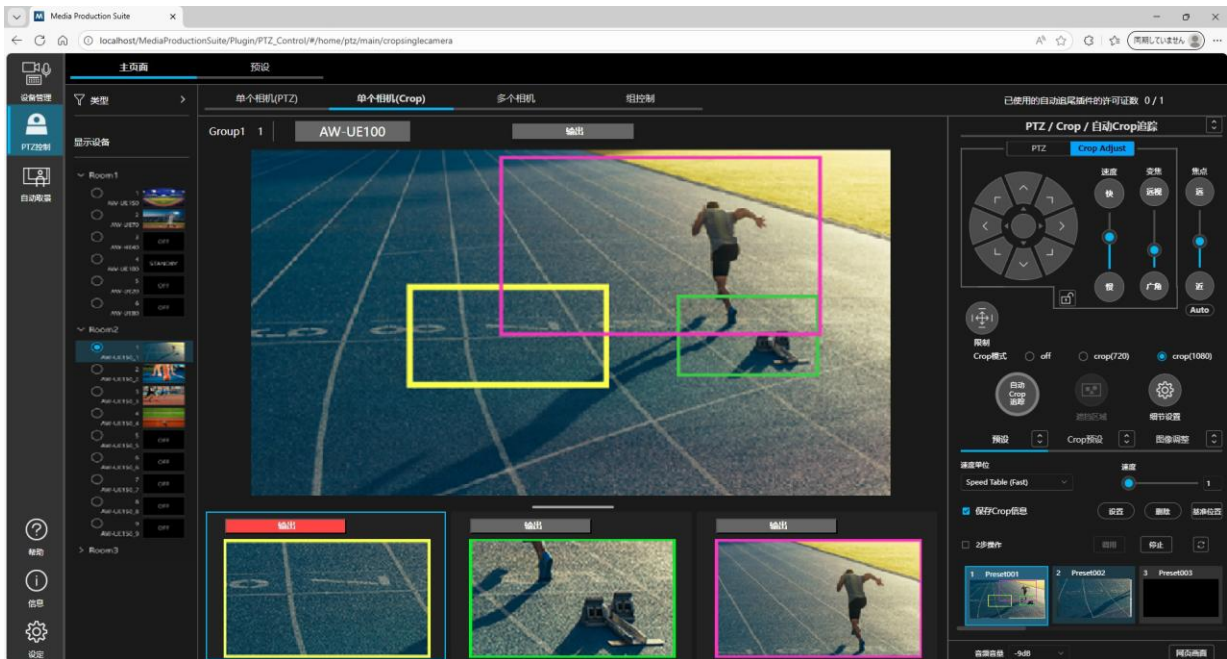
Media Production Suite ×

localhost/MediaProductionSuite/Plugin/PTZ_Control/#/home/ptz/main/cropsinglecamera

同期していません

设备管理
PTZ控制
自动取景
帮助
信息
设定

主页面 预设

类型
显示设备

Room1
1 AW-UE150
2 AW-UE70
3 AW-HE40 OFF
4 AW-UE100 STANDBY
5 AW-HE20 OFF
6 AW-UE80 OFF
Room2
1 AW-UE150_1
2 AW-UE150_2
3 AW-UE150_3
4 AW-UE150_4
5 AW-UE150_5 OFF
6 AW-UE150_6 OFF
7 AW-UE150_7 OFF
8 AW-UE150_8 OFF
9 AW-UE150_9 OFF
Room3

单个相机(PTZ) 单个相机(Crop) 多个相机 组控制

Group1 1 AW-UE100 输出

输出 输出 输出

已使用的自动追尾插件的许可证数 0 / 1

PTZ / Crop / 自动Crop追踪

PTZ Crop Adjust

速度 变焦 焦点
快 远视 远
慢 广角 近
Auto

限制
Crop模式 off crop(720) crop(1080)

自动 Crop 追踪
追踪区域
细节设置

预设 Crop预设 图像调整

速度单位
Speed Table (Fast)
速度
1

保存Crop信息 登录 删除 基准位置

2步操作 回归 停止

1 Preset001 2 Preset002 3 Preset003

音量音量 -9dB 网页画面